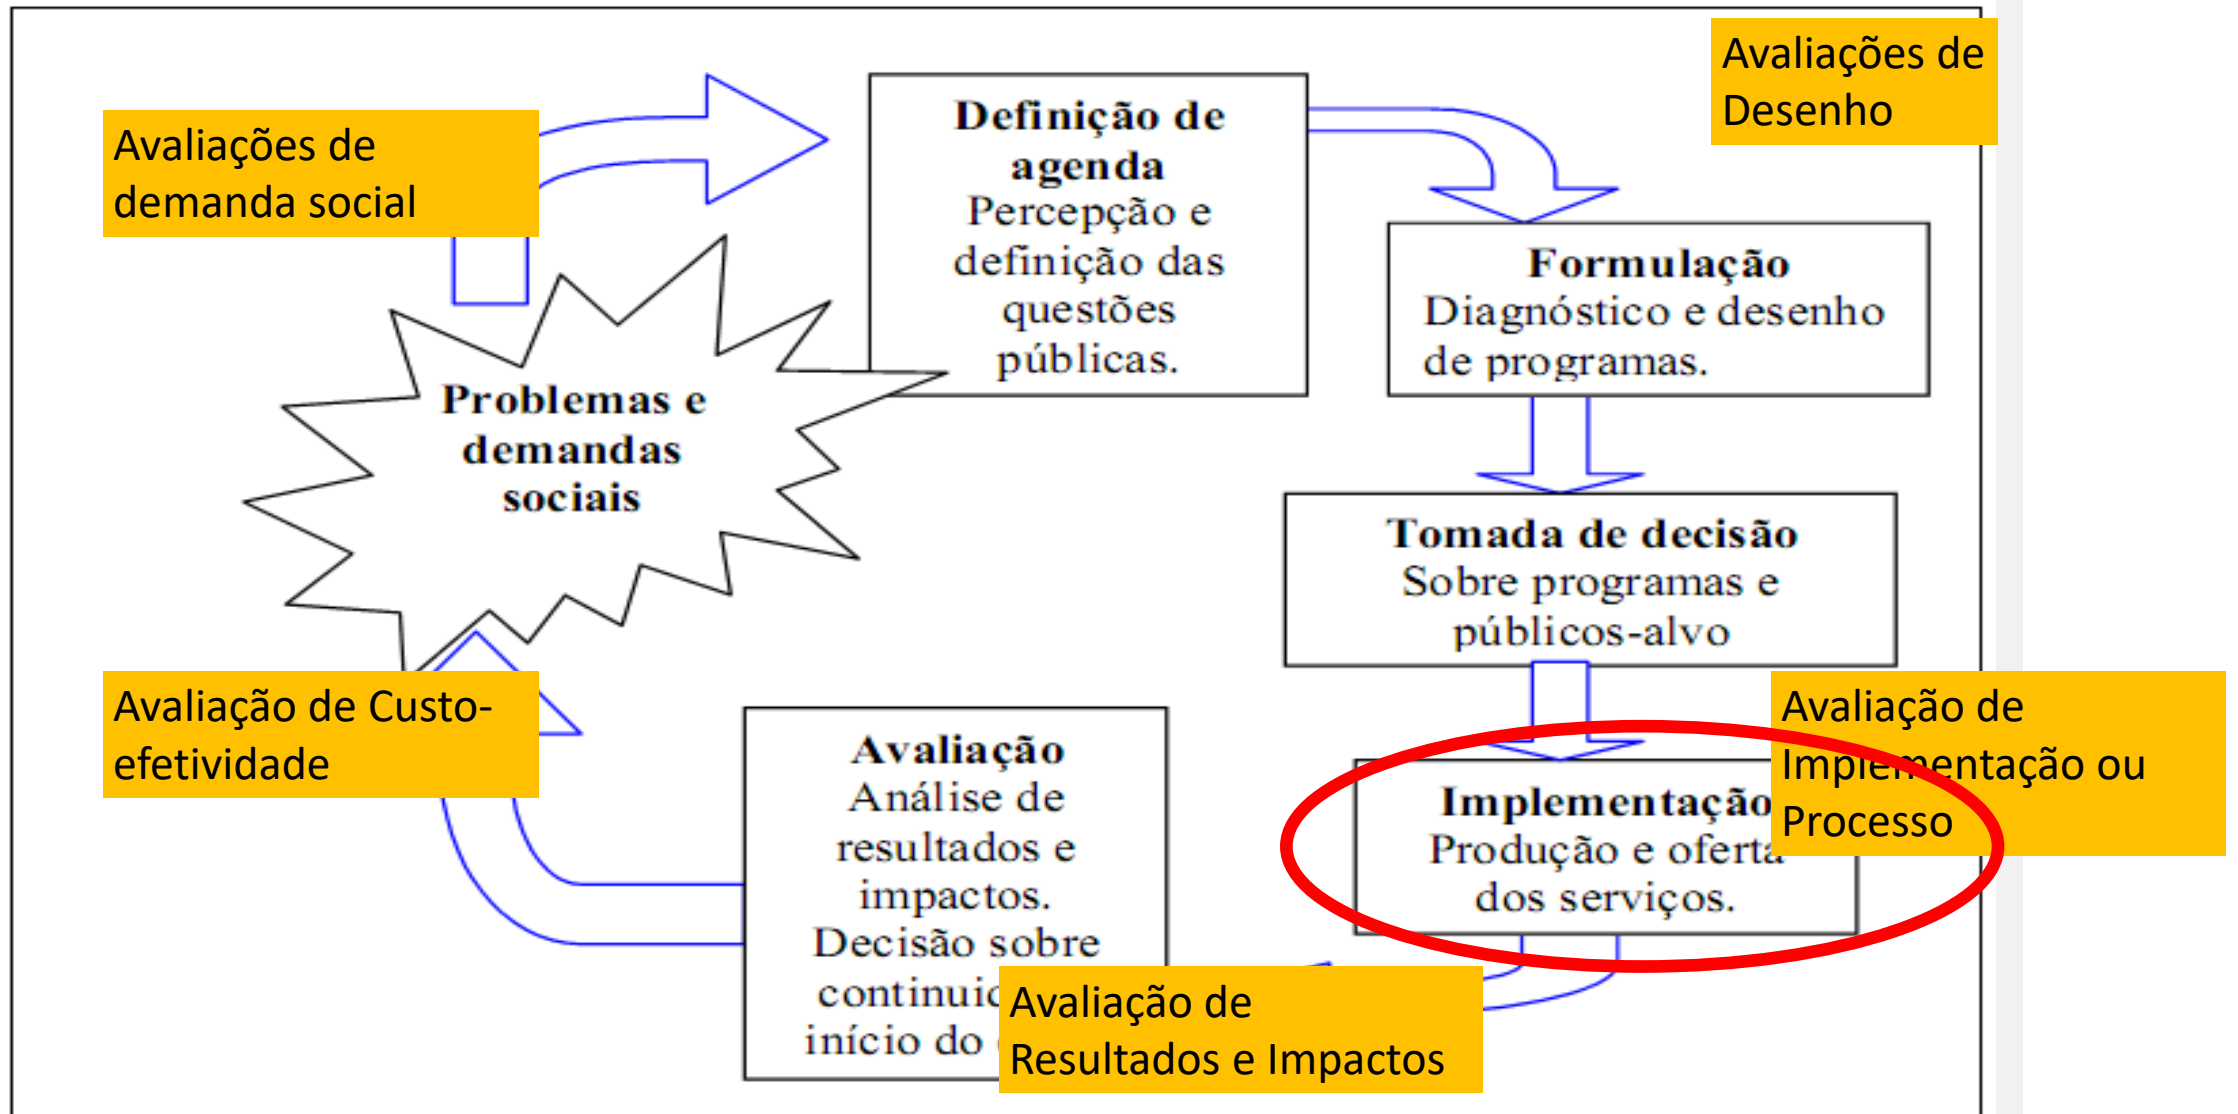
Avaliações de demanda social

Definição de agenda
Percepção e definição das questões públicas.

Avaliações de Desenho

Formulação
Diagnóstico e desenho de programas.

Problemas e demandas sociais

Tomada de decisão
Sobre programas e públicos-alvo

Avaliação de Custo-efetividade

Avaliação
Análise de resultados e impactos. Decisão sobre continui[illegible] início do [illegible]

Implementação
Produção e oferta dos serviços.

Avaliação de Implementação ou Processo

Avaliação de Resultados e Impactos